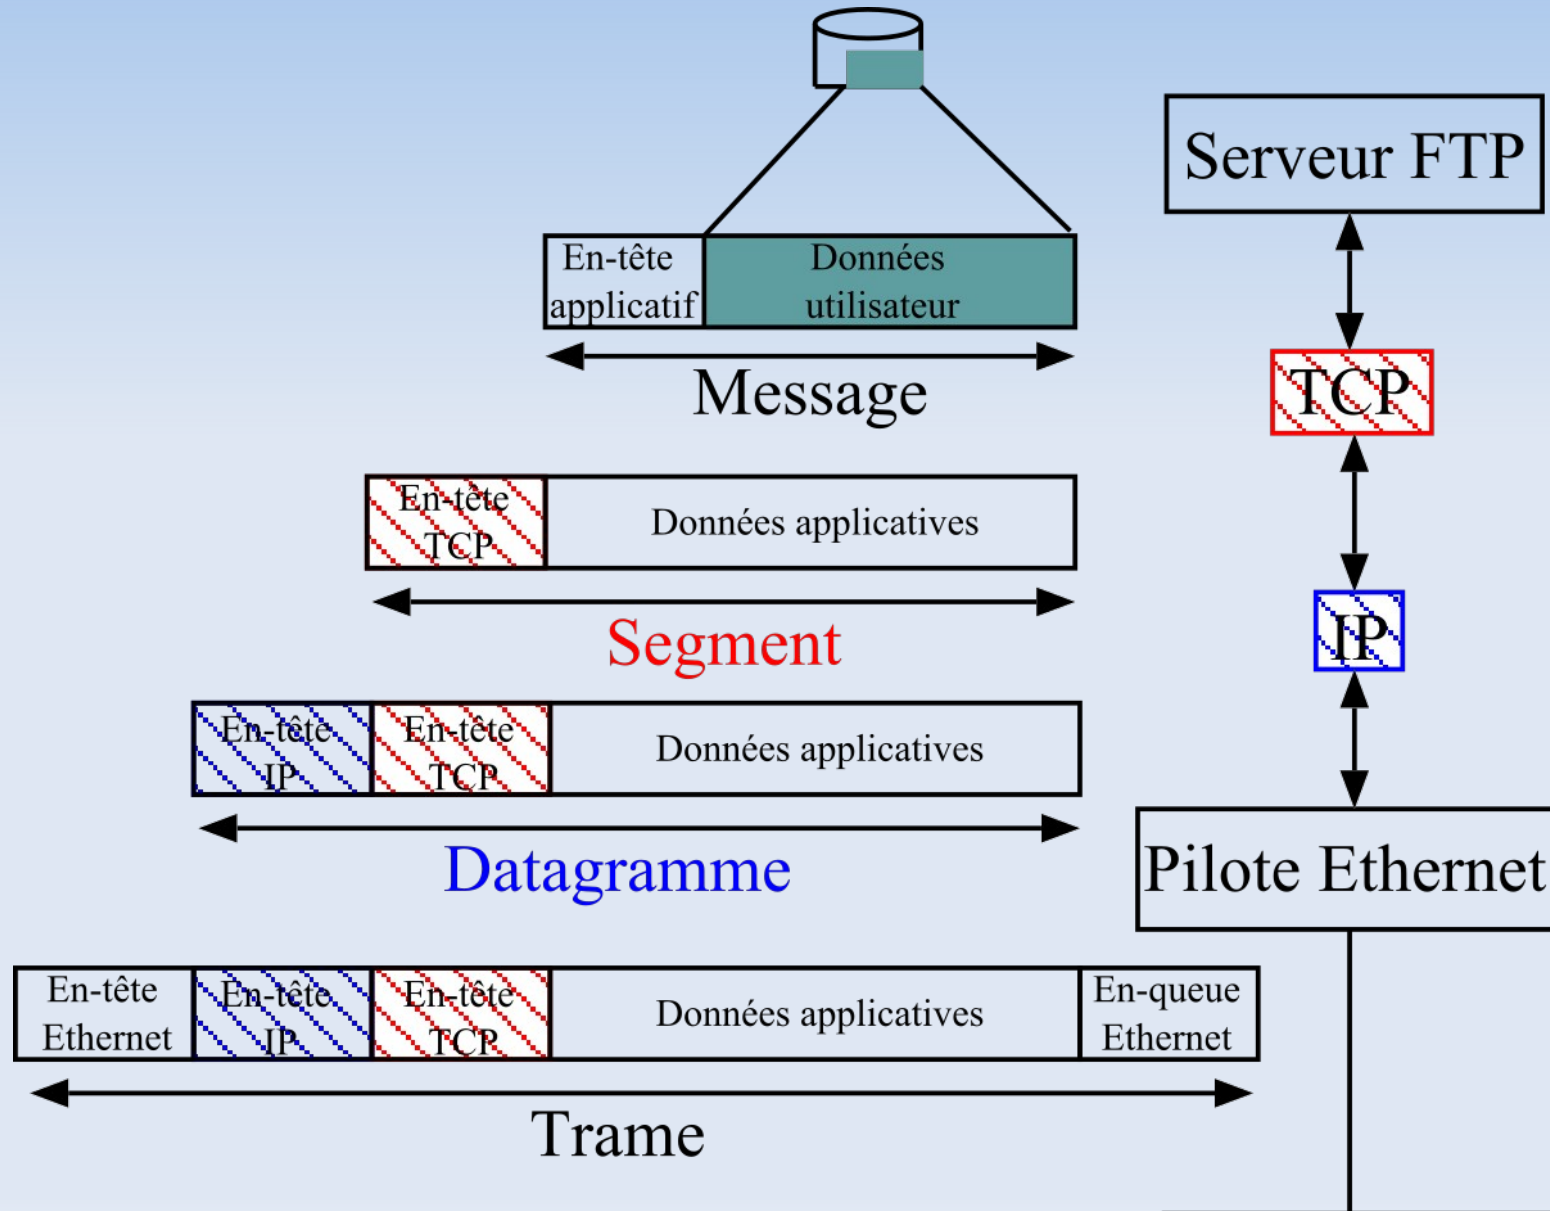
Serveur FTP

TCP

IP

Pilote Ethernet

En-tête applicatif

Données utilisateur

Message

En-tête TCP

Données applicatives

Segment

En-tête IP

En-tête TCP

Données applicatives

Datagramme

En-tête Ethernet

En-tête IP

En-tête TCP

Données applicatives

En-queue Ethernet

Trame